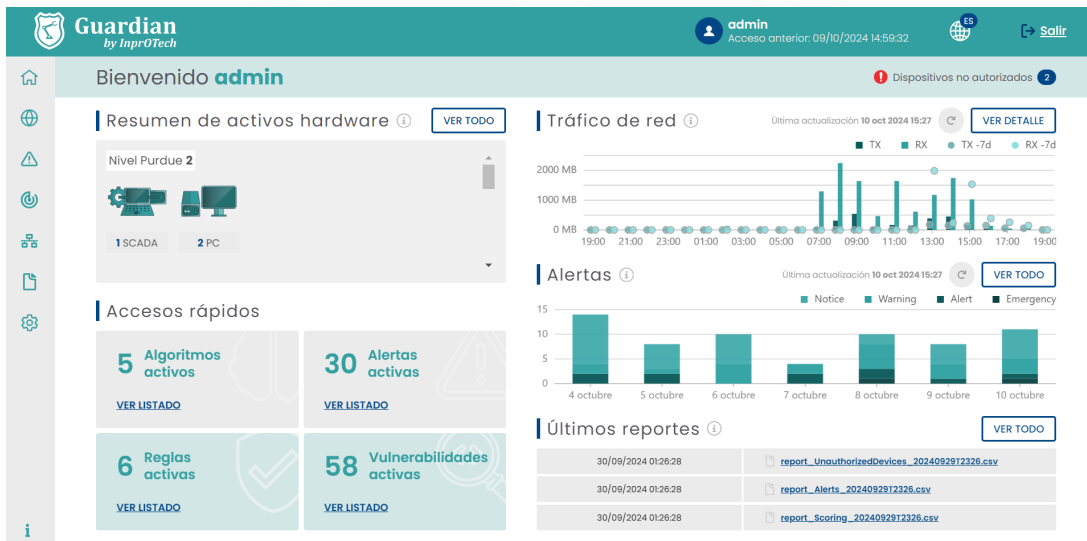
Guardian
by InprOTech

admin
Acceso anterior: 09/10/2024 14:59:32

ES

Salir

Bienvenido admin

Dispositivos no autorizados 2

Resumen de activos hardware

VER TODO

Nivel Purdue 2

1 SCADA
2 PC

Accesos rápidos

5 Algoritmos activos
VER LISTADO

30 Alertas activas
VER LISTADO

6 Reglas activas
VER LISTADO

58 Vulnerabilidades activas
VER LISTADO

Tráfico de red

Última actualización 10 oct 2024 15:27

VER DETALLE

TX RX TX -7d RX -7d

2000 MB
1000 MB
0 MB

19:00 21:00 23:00 01:00 03:00 05:00 07:00 09:00 11:00 13:00 15:00 17:00 19:00

Alertas

Última actualización 10 oct 2024 15:27

VER TODO

Notice Warning Alert Emergency

15
10
5
0

4 octubre 5 octubre 6 octubre 7 octubre 8 octubre 9 octubre 10 octubre

Últimos reportes

VER TODO

| | |
|---|---|
| 30/09/2024 01:26:28 | report_UnauthorizedDevices_20240929T2326.csv |
| 30/09/2024 01:26:28 | report_Alerts_20240929T2326.csv |
| 30/09/2024 01:26:28 | report_Scoring_20240929T2326.csv |

i